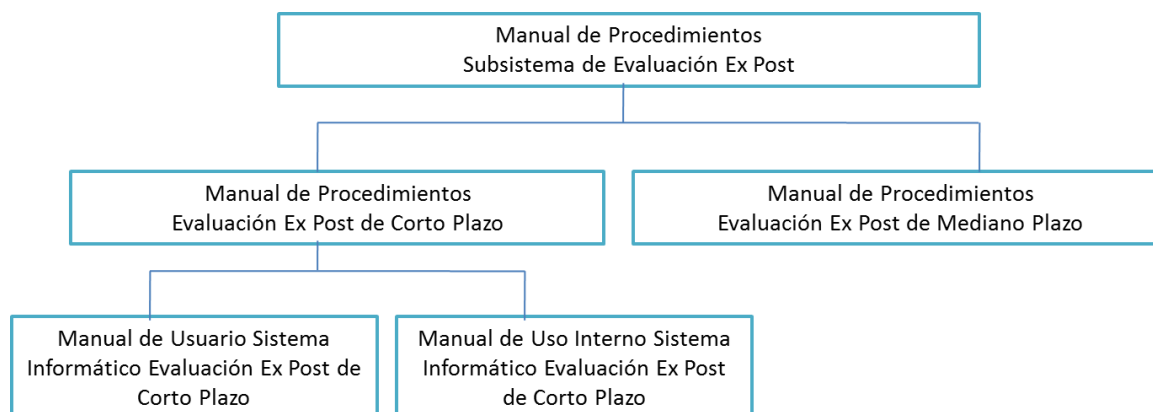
Manual de Procedimientos
Subsistema de Evaluación Ex Post

Manual de Procedimientos
Evaluación Ex Post de Corto Plazo

Manual de Procedimientos
Evaluación Ex Post de Mediano Plazo

Manual de Usuario Sistema Informático Evaluación Ex Post de Corto Plazo

Manual de Uso Interno Sistema Informático Evaluación Ex Post de Corto Plazo